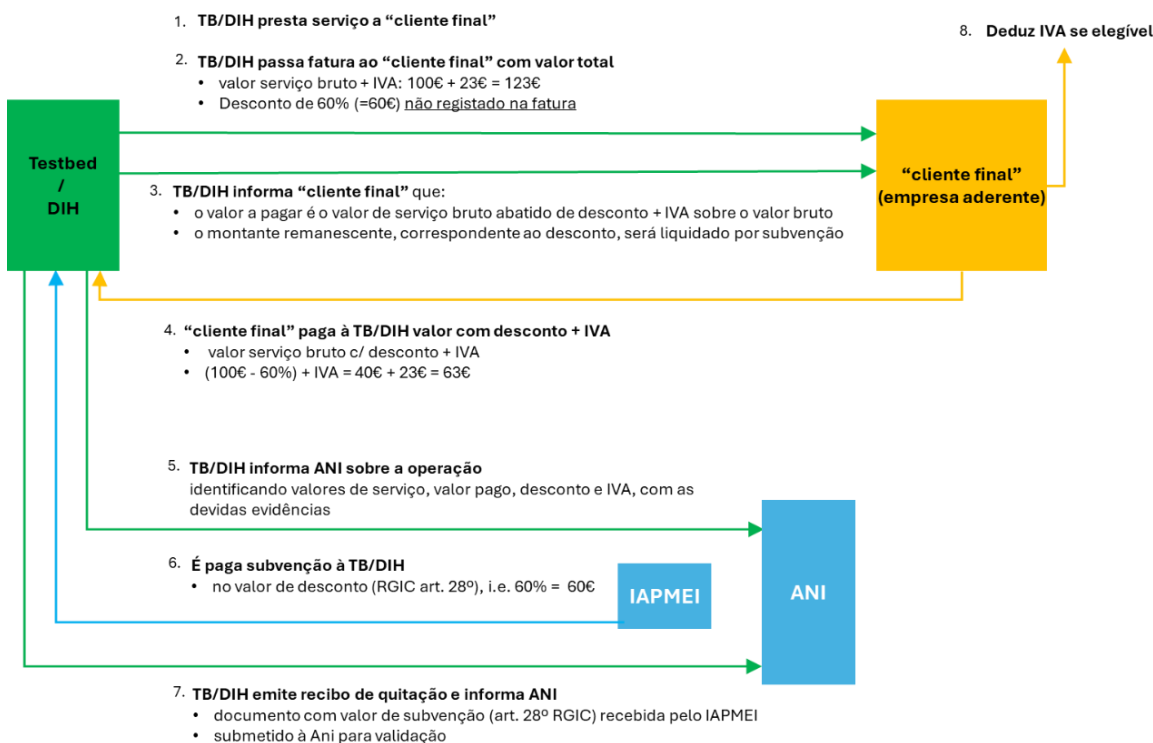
1. TB/DIH presta serviço a "cliente final"

2. TB/DIH passa fatura ao "cliente final" com valor total
- valor serviço bruto + IVA: 100€ + 23€ = 123€
- Desconto de 60% (=60€) não registado na fatura

8. Deduz IVA se elegível

Testbed / DIH

"cliente final" (empresa aderente)

3. TB/DIH informa "cliente final" que:
- o valor a pagar é o valor de serviço bruto abatido de desconto + IVA sobre o valor bruto
- o montante remanescente, correspondente ao desconto, será liquidado por subvenção

4. "cliente final" paga à TB/DIH valor com desconto + IVA
- valor serviço bruto c/ desconto + IVA
- (100€ - 60%) + IVA = 40€ + 23€ = 63€

5. TB/DIH informa ANI sobre a operação
identificando valores de serviço, valor pago, desconto e IVA, com as devidas evidências

6. É paga subvenção à TB/DIH
- no valor de desconto (RGIC art. 28º), i.e. 60% = 60€

IAPMEI

ANI

7. TB/DIH emite recibo de quitação e informa ANI
- documento com valor de subvenção (art. 28º RGIC) recebida pelo IAPMEI
- submetido à Ani para validação